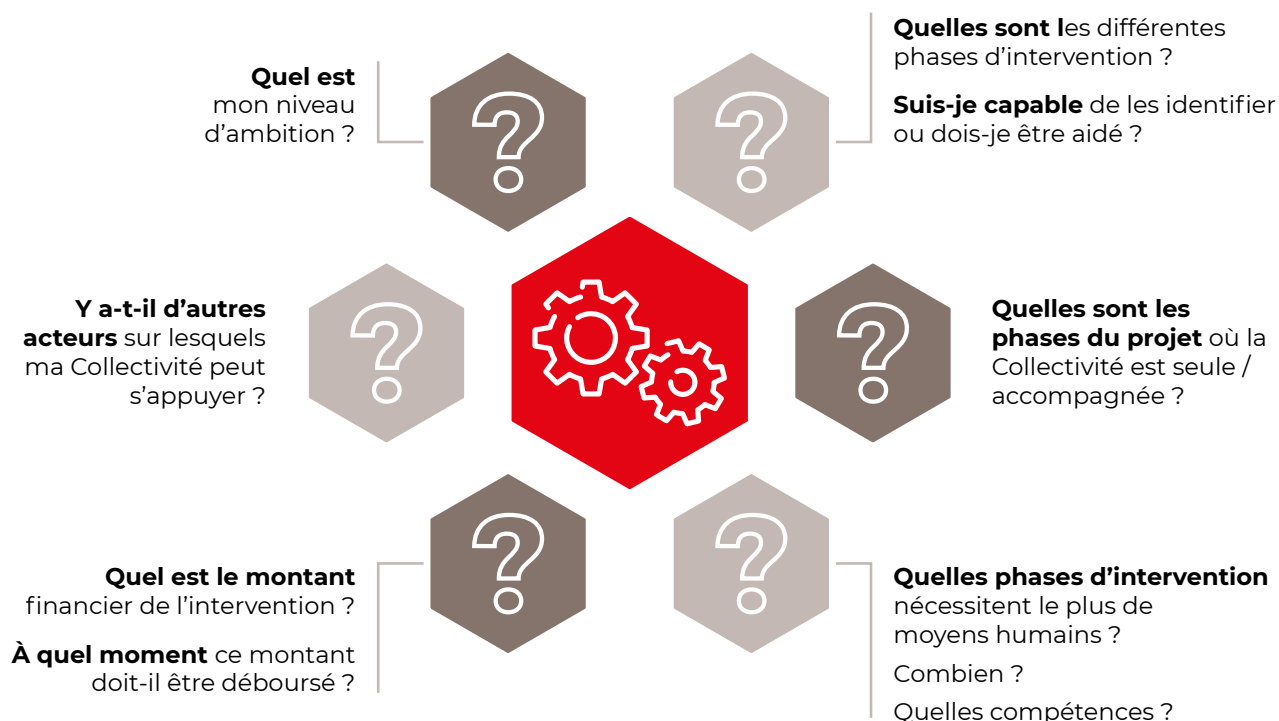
Quel est mon niveau d’ambition ?

Quelles sont les différentes phases d’intervention ?

Suis-je capable de les identifier ou dois-je être aidé ?

Y a-t-il d’autres acteurs sur lesquels ma Collectivité peut s’appuyer ?

Quelles sont les phases du projet où la Collectivité est seule / accompagnée ?

Quel est le montant financier de l’intervention ?

À quel moment ce montant doit-il être déboursé ?

Quelles phases d’intervention nécessitent le plus de moyens humains ?

Combien ?

Quelles compétences ?